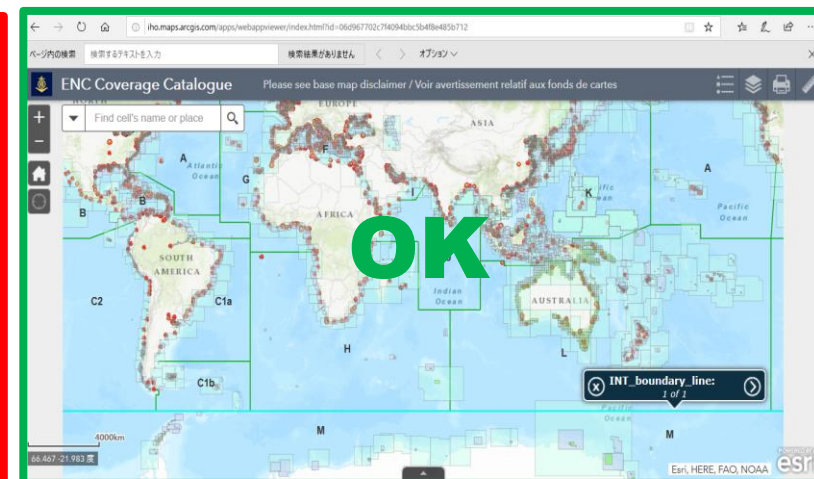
iho.maps.arcgis.com/apps/webappviewer/index.html?id=06d967702c7f4094bbc5b4f8e485b712

ページ内の検索 検索するテキストを入力 検索結果がありません オプション

ENC Coverage Catalogue

Please see base map disclaimer / Voir avertissement relatif aux fonds de cartes

Find cell's name or place

EUROPE

ASIA

A

Atlantic Ocean

F

G

I

K

A

Pacific Ocean

B

B

AFRICA

OK

SOUTH AMERICA

C2

C1a

Indian Ocean

AUSTRALIA

H

L

C1b

INT_boundary_line:

1 of 1

M

M

4000km

66.467 -21.983 度

Esri, HERE, FAO, NOAA

esri